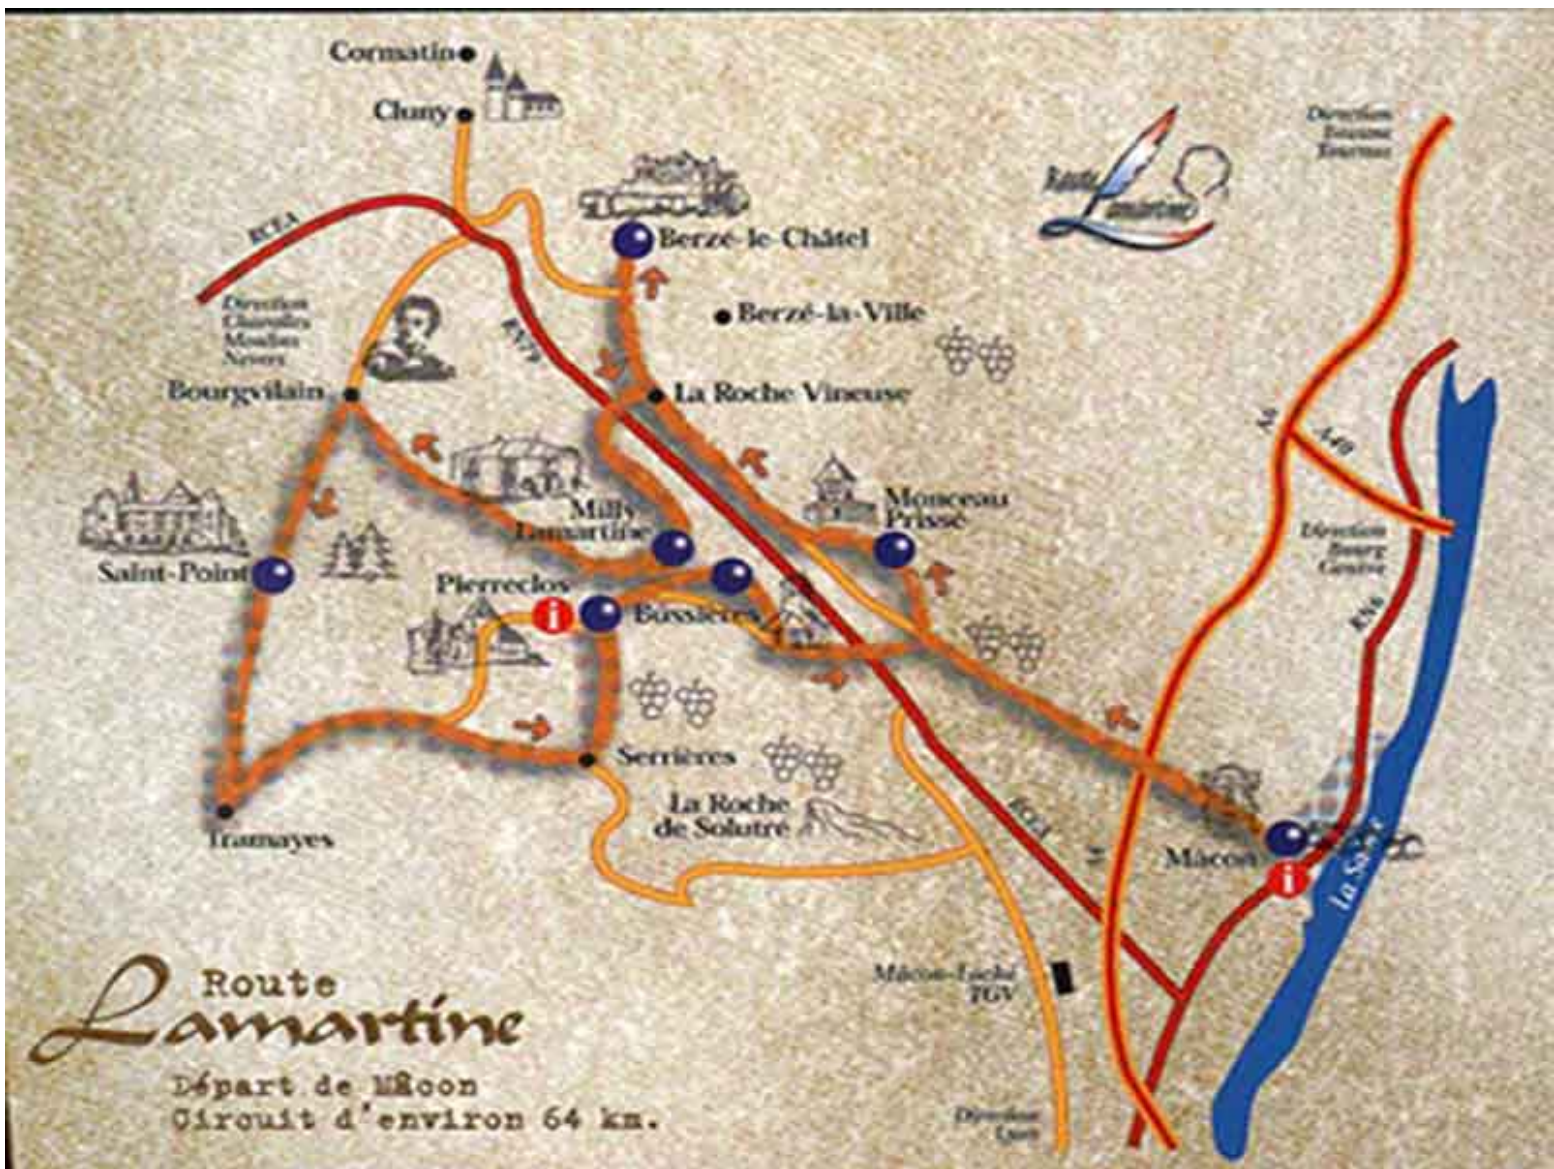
Cormatin

Cluny

Direction Beaune Tournus

Route Lamartine

RCEA

Berzé-le-Châtel

Berzé-la-Ville

Direction Charolles Moulins Nevers

RN79

Bourgvilain

La Roche Vineuse

A6

A40

Milly Lamartine

Monceau Prissé

Direction Bourg Genève

Saint-Point

Pierreclos

Bussières

RN6

Serrières

La Roche de Solutré

Tramayes

RCEA

A6

Mâcon

i

i

La Saône

Mâcon-Loché TGV

Route Lamartine

Départ de Mâcon
Circuit d'environ 64 km.

Direction Lyon